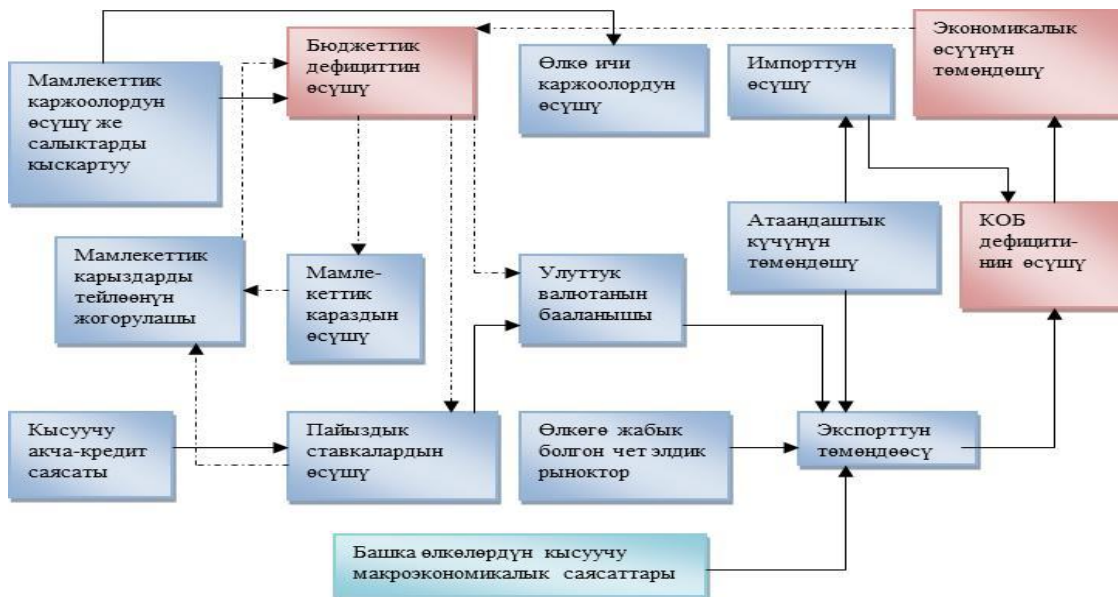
Мамлекеттик каржоолордун өсүшү же салыктарды кыскартуу

Бюджеттик дефициттин өсүшү

Өлкө ичи каржоолордун өсүшү

Импорттун өсүшү

Экономикалык өсүүнүн төмөндөшү

Мамлекеттик карыздарды тейлөөнүн жогорулашы

Мамлекеттик караздын өсүшү

Улуттук валютанын бааланышы

Атаандаштык күчүнүн төмөндөшү

КОБ дефицитинин өсүшү

Кысуучу акча-кредит саясаты

Пайыздык ставкалардын өсүшү

Өлкөгө жабык болгон чет элдик рыноктор

Экспорттун төмөндөөсү

Башка өлкөлөрдүн кысуучу макроэкономикалык саясаттары